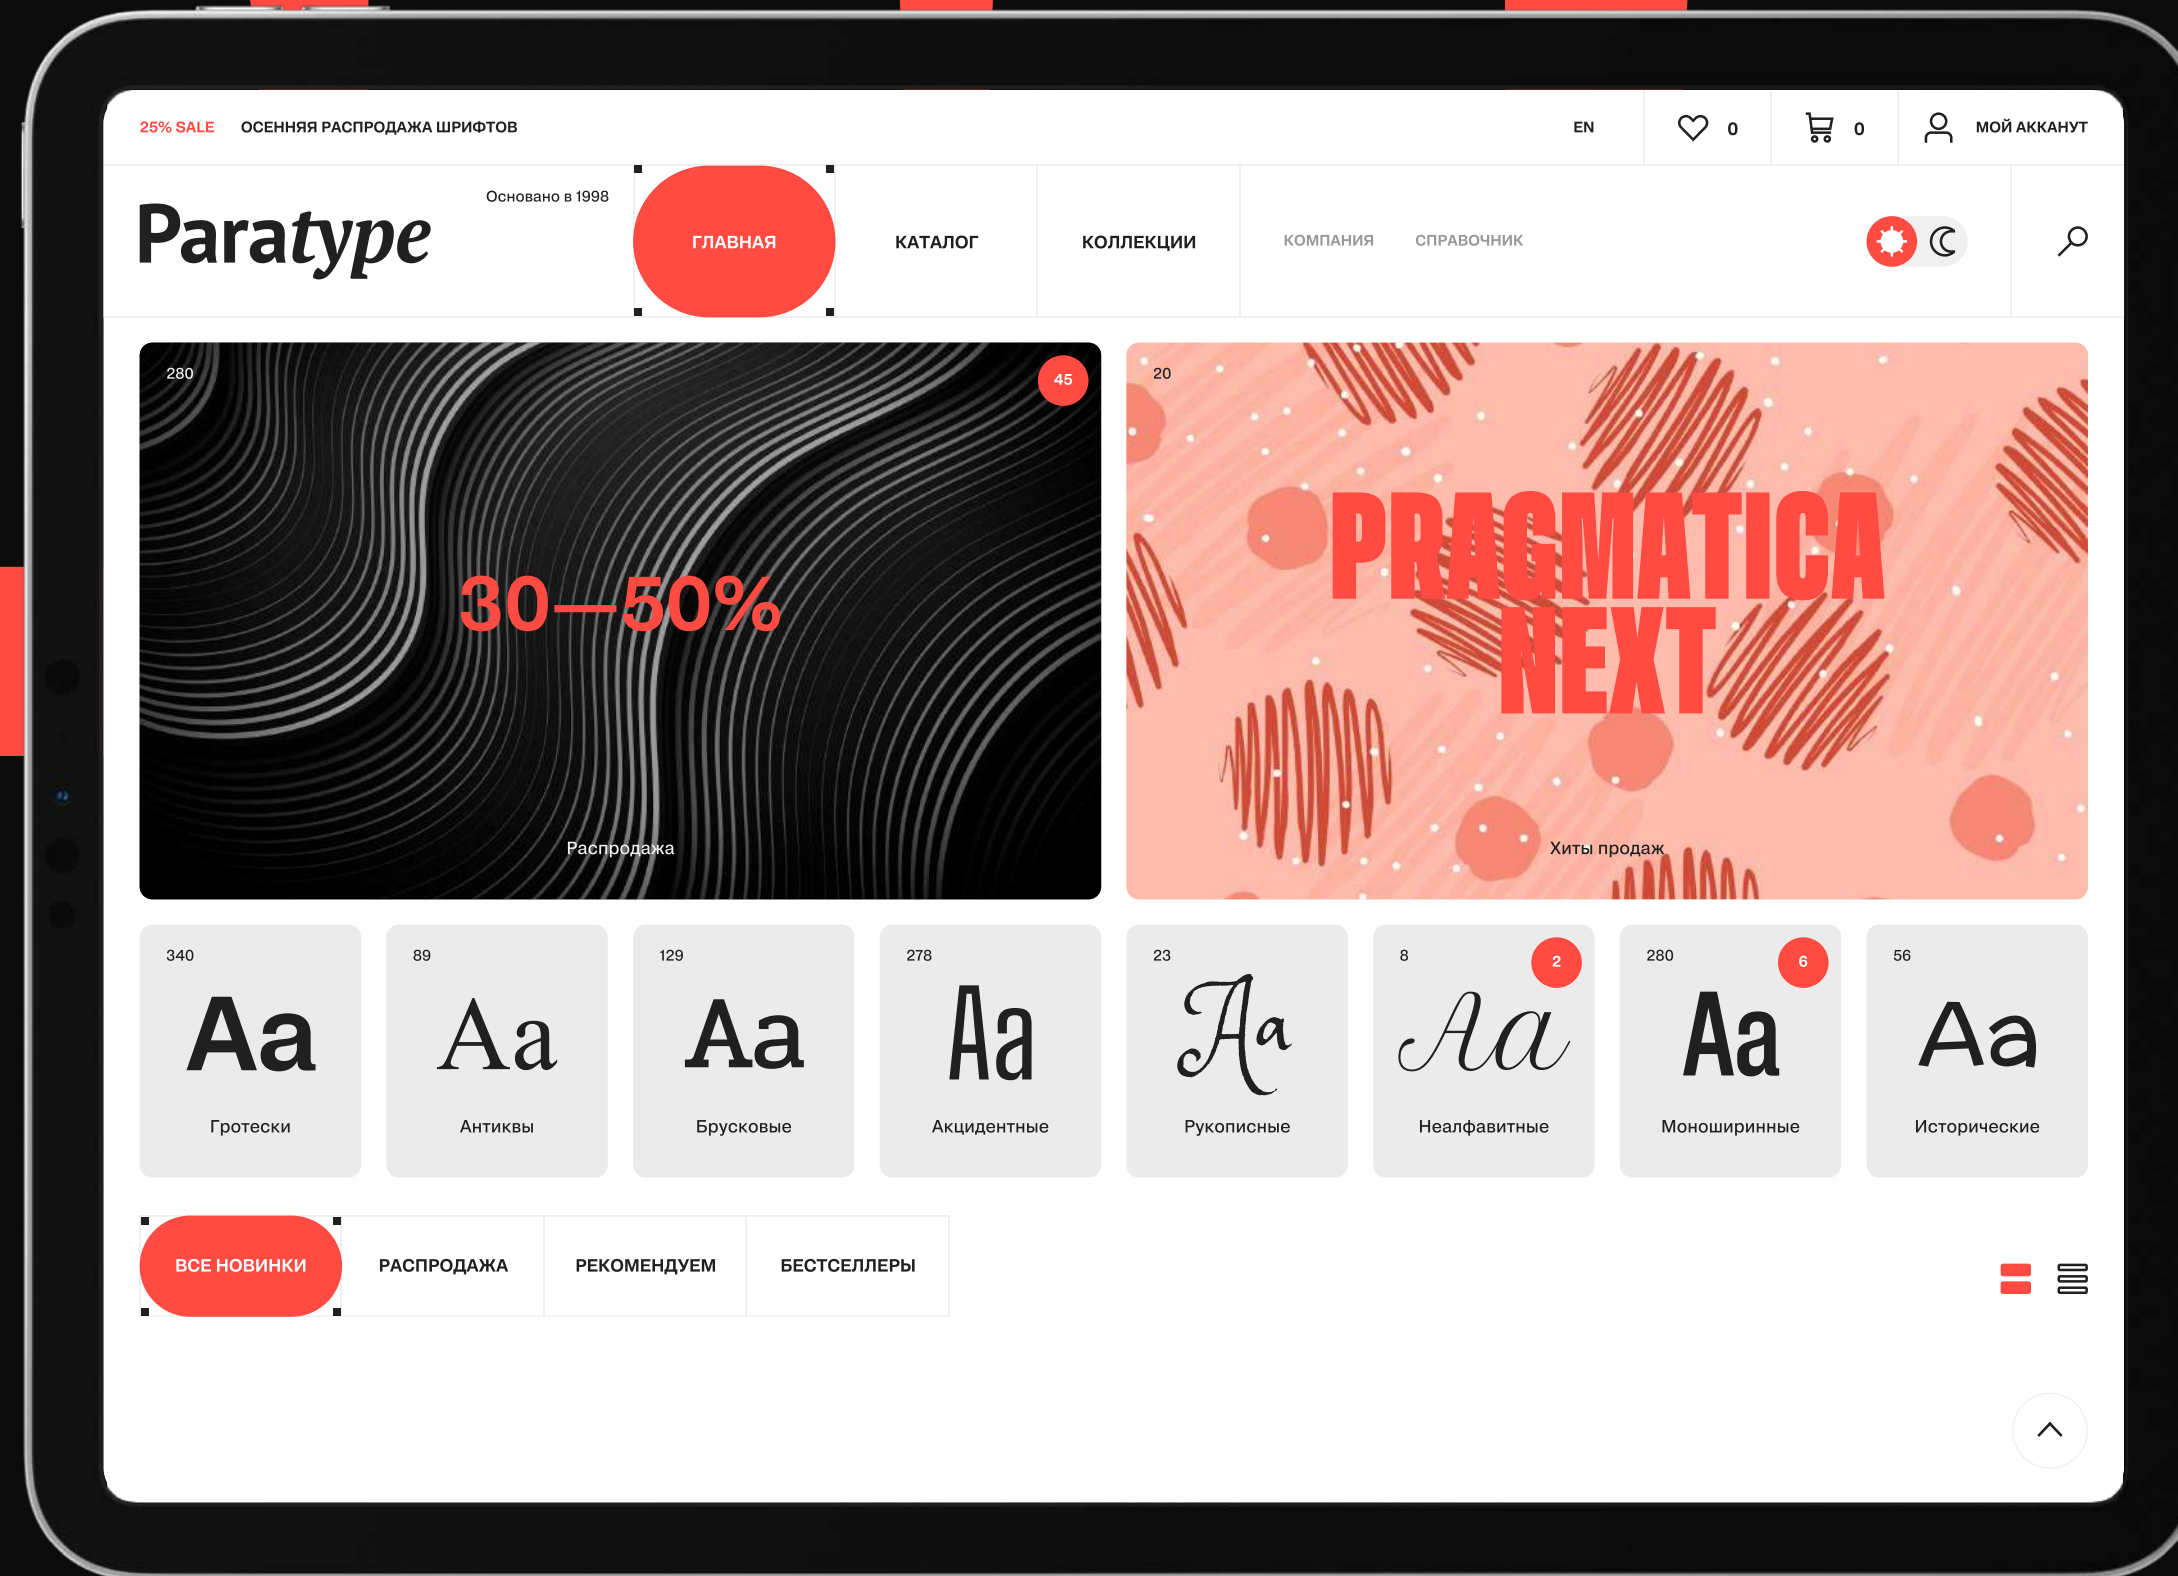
25% SALE ОСЕННЯЯ РАСПРОДАЖА ШРИФТОВ

EN 0 0 МОЙ АККАУНТ

Paratype

Основано в 1998

ГЛАВНАЯ КАТАЛОГ КОЛЛЕКЦИИ КОМПАНИЯ СПРАВОЧНИК

280 45

30—50%

Распродажа

20

PRAGMATICA NEXT

Хиты продаж

340 Aa Гротески

89 Aa Антиквы

129 Aa Брусковые

278 Aa Акцидентные

23 Aa Рукописные

8 2 Aa Неалфавитные

280 6 Aa Моноширинные

56 Aa Исторические

ВСЕ НОВИНКИ РАСПРОДАЖА РЕКОМЕНДУЕМ БЕСТСЕЛЛЕРЫ